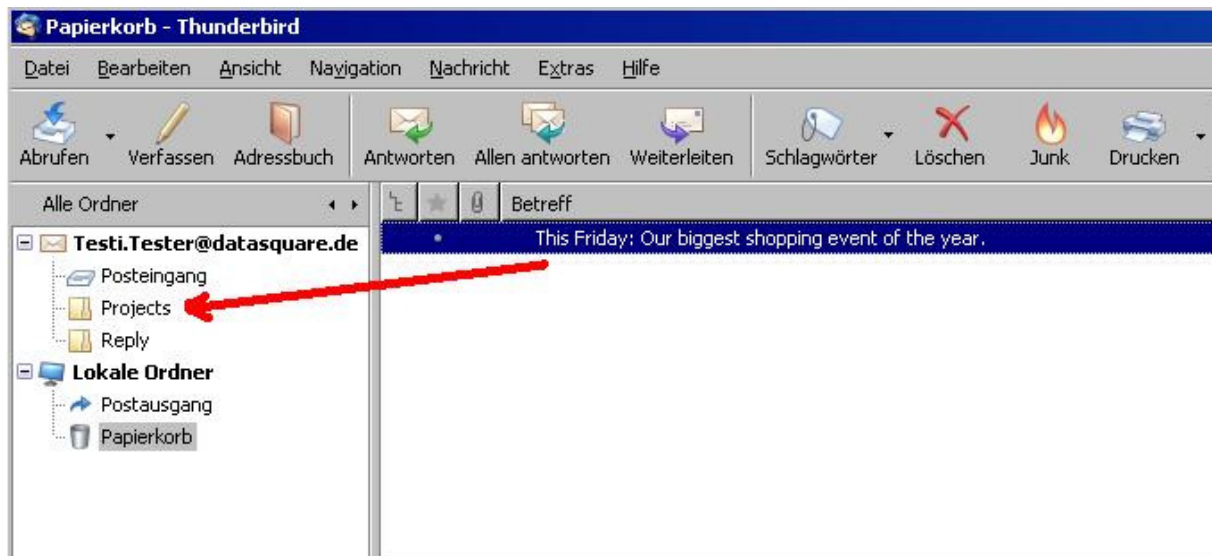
Papierkorb - Thunderbird

Datei Bearbeiten Ansicht Navigation Nachricht Extras Hilfe

Abrufen Verfassen Adressbuch Antworten Allen antworten Weiterleiten Schlagwörter Löschen Junk Drucken

Alle Ordner

Betreff

This Friday: Our biggest shopping event of the year.

Testi.Tester@datasquare.de
Posteingang
Projects
Reply
Lokale Ordner
Postausgang
Papierkorb